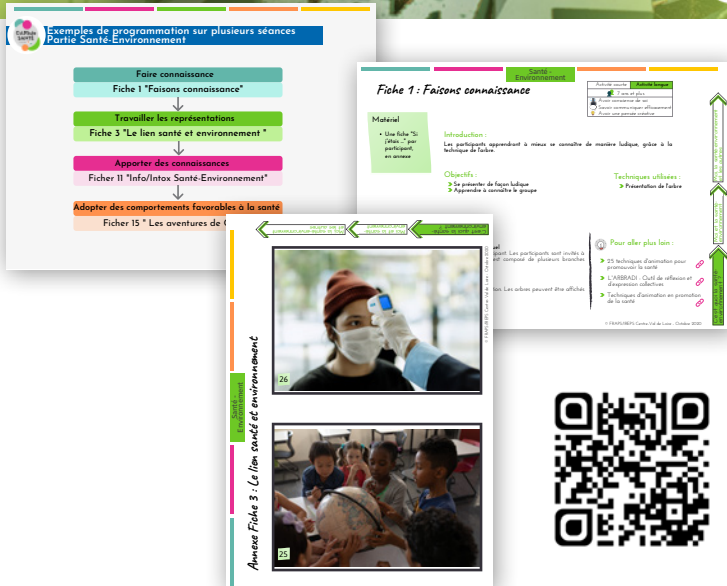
Exemples de programmation sur plusieurs séances
Partie Santé-Environnement

Faire connaissance
Fiche 1 "Faisons connaissance"

Travailler les représentations
Fiche 3 "Le lien santé et environnement "

Apporter des connaissances
Ficher 11 "Info/Intox Santé-Environnement"

Adopter des comportements favorables à la santé
Ficher 15 " Les aventures de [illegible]

Santé - Environnement

Fiche 1 : Faisons connaissance

Activité courte
Activité longue

Matériel
• Une fiche "Si j'étais..." par participant, en annexe

Introduction :
Les participants apprendront à mieux se connaître de manière ludique, grâce à la technique de l'arbre.

Objectifs :
Se présenter de façon ludique
Apprendre à connaître le groupe

Techniques utilisées :
Présentation de l'arbre

Pour aller plus loin :
25 techniques d'animation pour promouvoir la santé
L'ARBRADI : Outil de réflexion et d'expression collectives
Techniques d'animation en promotion de la santé

© FRAPS/IREPS Centre-Val de Loire - Octobre 2020

Santé - Environnement

Annexe Fiche 3 : Le lien santé et environnement

26

25